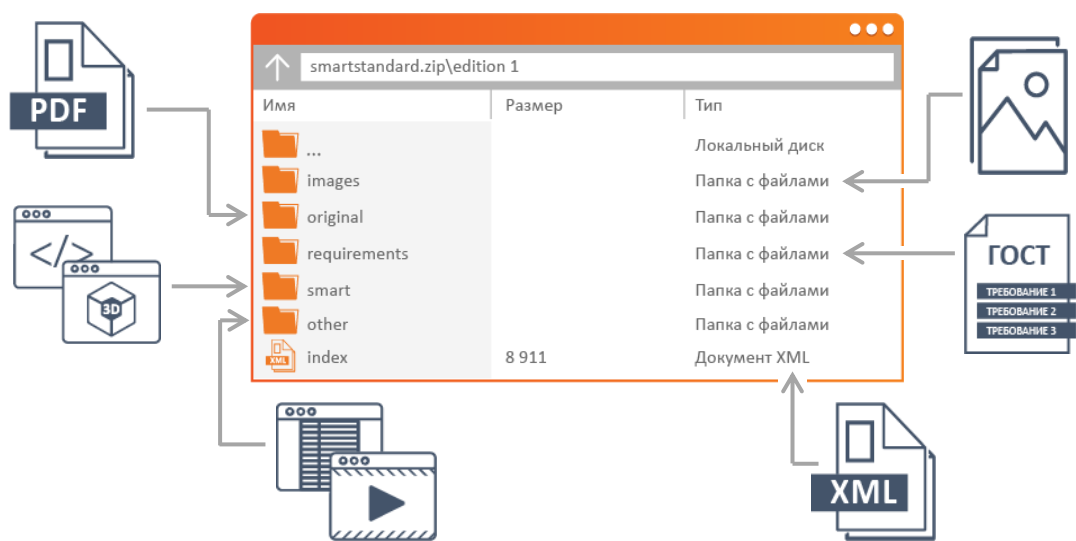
PDF

smartstandard.zip\edition 1

| Имя | Размер | Тип |
|---|---|---|
| ... | | Локальный диск |
| images | | Папка с файлами |
| original | | Папка с файлами |
| requirements | | Папка с файлами |
| smart | | Папка с файлами |
| other | | Папка с файлами |
| XML index | 8 911 | Документ XML |

</>

3D

ГОСТ
ТРЕБОВАНИЕ 1
ТРЕБОВАНИЕ 2
ТРЕБОВАНИЕ 3

XML